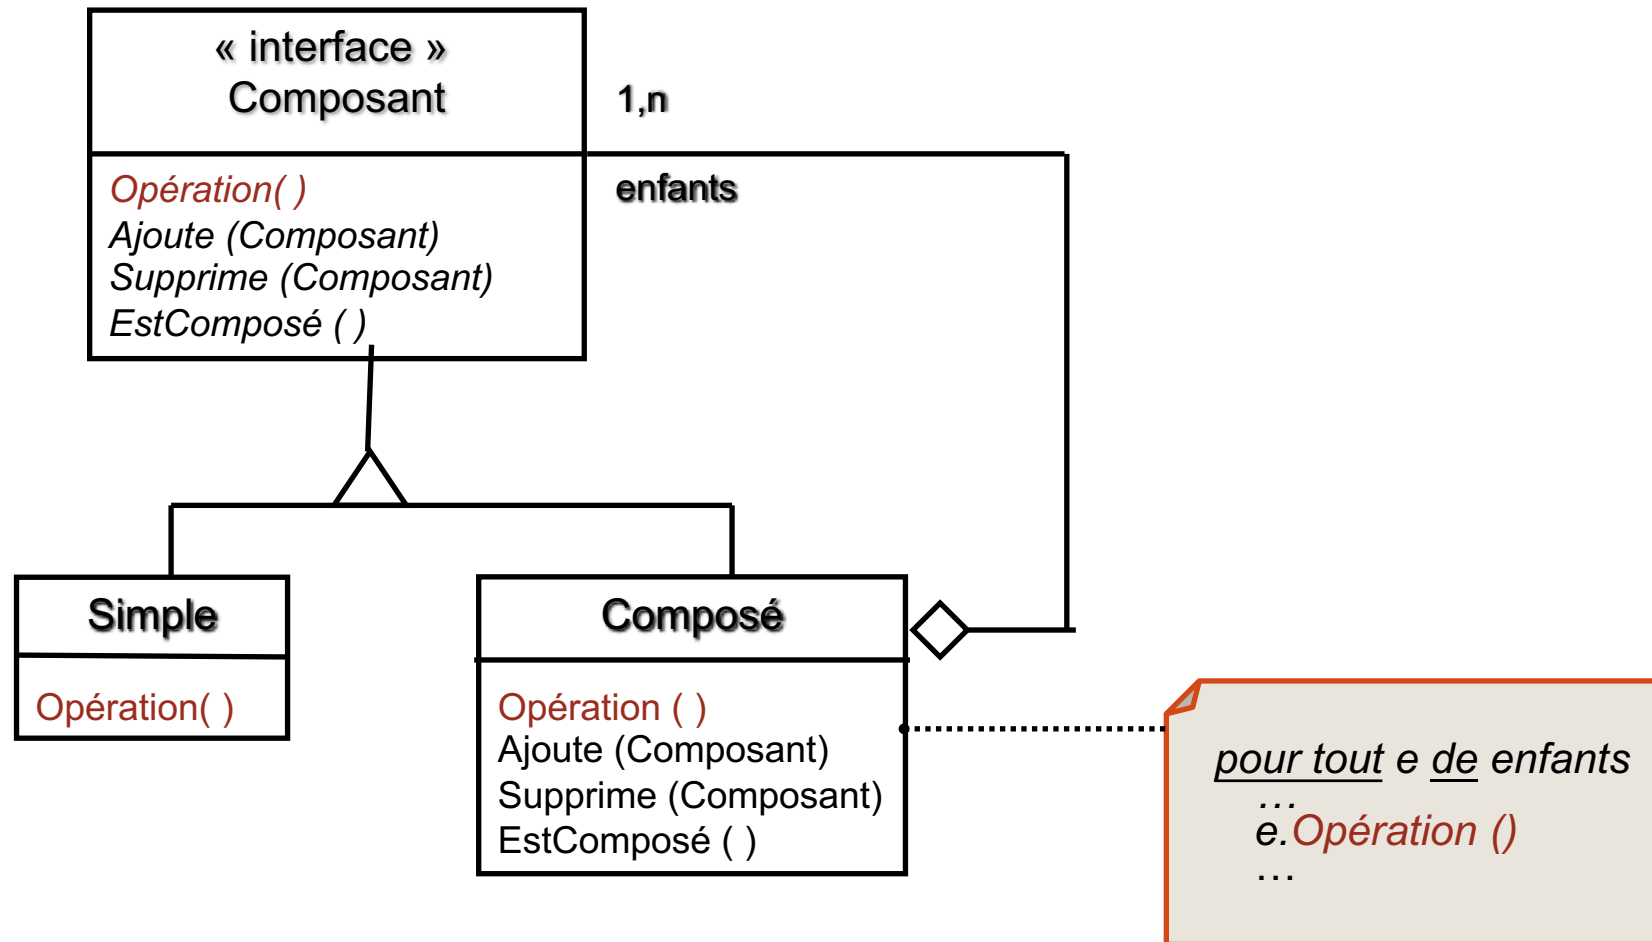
« interface »
Composant

Opération( )
Ajoute (Composant)
Supprime (Composant)
EstComposé ( )

1,n

enfants

Simple

Opération( )

Composé

Opération ( )
Ajoute (Composant)
Supprime (Composant)
EstComposé ( )

pour tout e de enfants
…
e.Opération ()
…